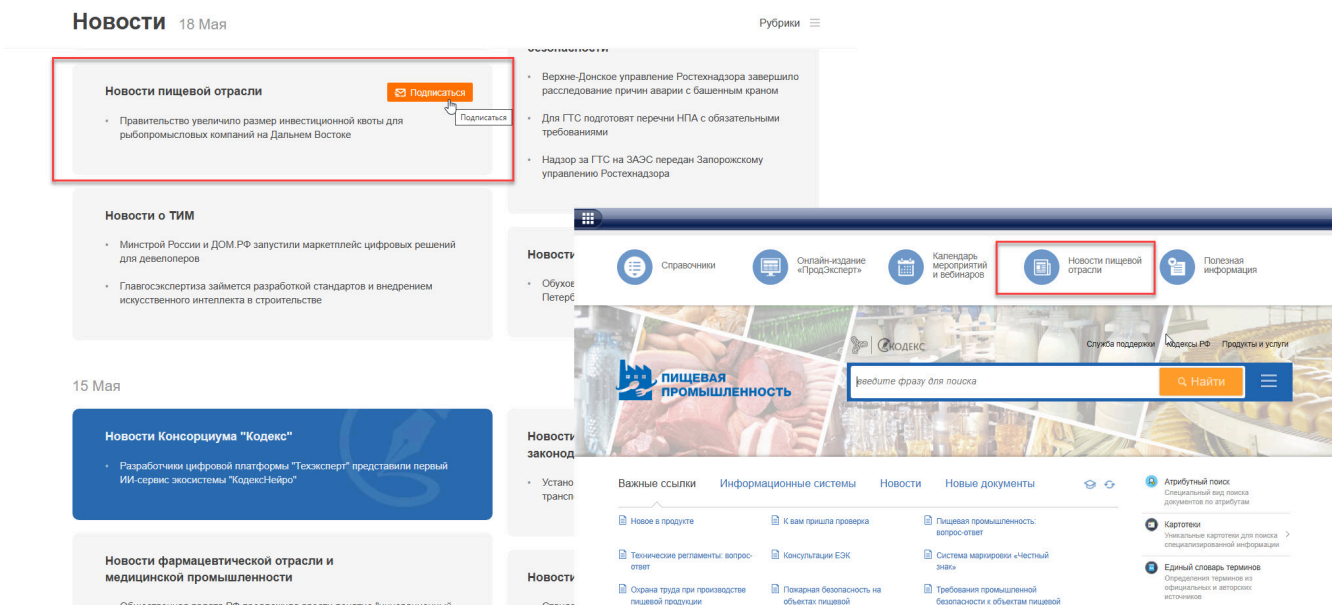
Новости 18 Мая

Рубрики

Новости пищевой отрасли

Подписаться

Подписаться

• Правительство увеличило размер инвестиционной квоты для рыбопромысловых компаний на Дальнем Востоке

безопасности

• Верхне-Донское управление Ростехнадзора завершило расследование причин аварии с башенным краном

• Для ГТС подготовят перечни НПА с обязательными требованиями

• Надзор за ГТС на ЗАЭС передан Запорожскому управлению Ростехнадзора

Новости о ТИМ

• Минстрой России и ДОМ.РФ запустили маркетплейс цифровых решений для девелоперов

• Главгосэкспертиза займется разработкой стандартов и внедрением искусственного интеллекта в строительстве

Новост

• Обухов Петерб

15 Мая

Новости Консорциума "Кодекс"

• Разработчики цифровой платформы "Техэксперт" представили первый ИИ-сервис экосистемы "КодексНейро"

Новост законод

• Устано трансп

Новости фармацевтической отрасли и медицинской промышленности

Новост

Справочники

Онлайн-издание «ПродЭксперт»

Календарь мероприятий и вебинаров

Новости пищевой отрасли

Полезная информация

КОДЕКС

Служба поддержки

Кодексы РФ

Продукты и услуги

ПИЩЕВАЯ ПРОМЫШЛЕННОСТЬ

введите фразу для поиска

Найти

Важные ссылки

Информационные системы

Новости

Новые документы

Новое в продукте

К вам пришла проверка

Пищевая промышленность: вопрос-ответ

Технические регламенты: вопрос-ответ

Консультации ЕЭК

Система маркировки «Честный знак»

Охрана труда при производстве пищевой продукции

Пожарная безопасность на объектах пищевой

Требования промышленной безопасности к объектам пищевой

Атрибутный поиск
Специальный вид поиска документов по атрибутам

Картотеки
Уникальные картотеки для поиска специализированной информации

Единый словарь терминов
Определения терминов из официальных и авторских источников